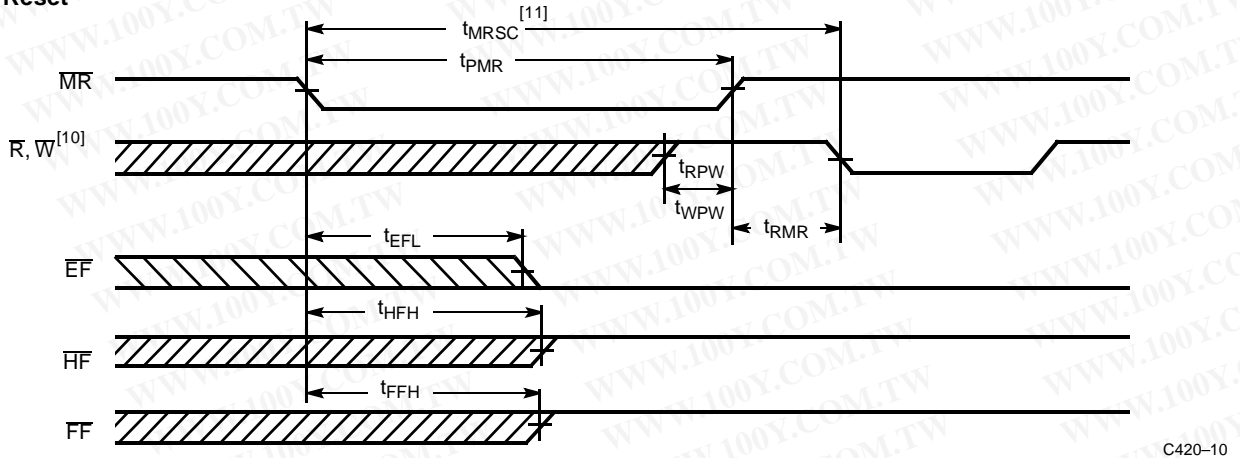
Reset

$t_{MRSC}$ [11]

$t_{PMR}$

$\overline{MR}$

$\overline{R}, \overline{W}$ [10]

$t_{RPW}$

$t_{WPW}$

$t_{RMR}$

$t_{EFL}$

$\overline{EF}$

$t_{HFH}$

$\overline{HF}$

$t_{FFH}$

$\overline{FF}$

C420–10

WWW.100Y.COM.TW